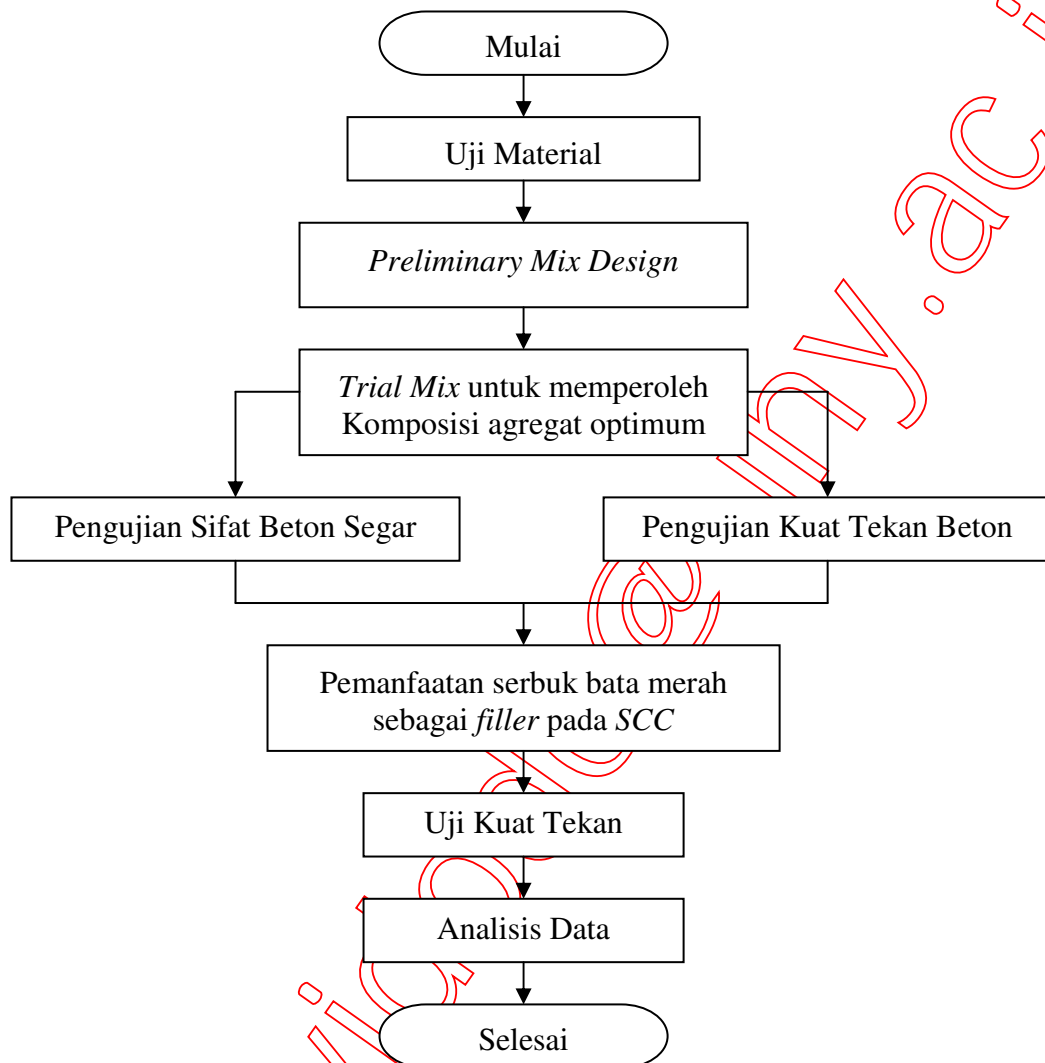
Mulai

Uji Material

Preliminary Mix Design

Trial Mix untuk memperoleh Komposisi agregat optimum

Pengujian Sifat Beton Segar

Pengujian Kuat Tekan Beton

Pemanfaatan serbuk bata merah sebagai filler pada SCC

Uji Kuat Tekan

Analisis Data

Selesai

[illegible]library.ac.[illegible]